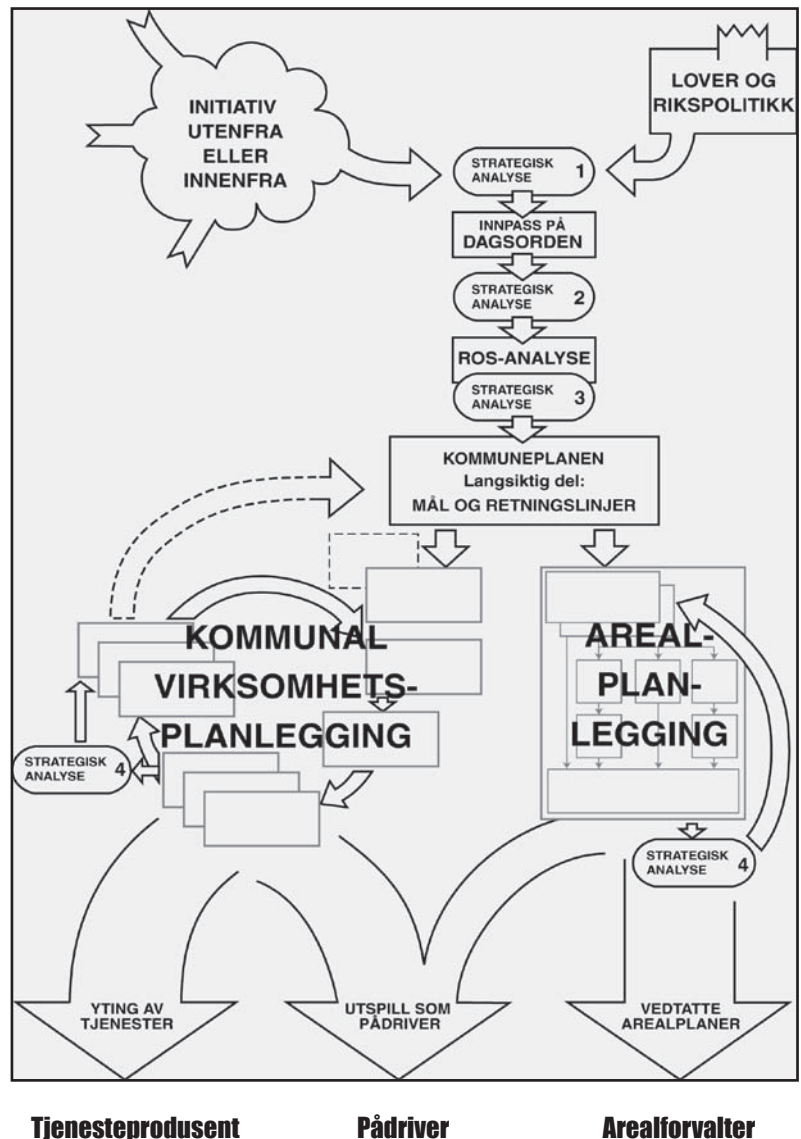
INITIATIV UTENFRA ELLER INNENFRA

LOVER OG RIKSPOLITIKK

STRATEGISK ANALYSE 1

INNPASS PÅ DAGSORDEN

STRATEGISK ANALYSE 2

ROS-ANALYSE

STRATEGISK ANALYSE 3

KOMMUNEPLANEN
Langsiktig del:
MÅL OG RETNINGSLINJER

KOMMUNAL VIRKSOMHETS-PLANLEGGING

AREAL-PLAN-LEGGING

STRATEGISK ANALYSE 4

STRATEGISK ANALYSE 4

YTING AV TJENESTER

UTSPILL SOM PÅDRIVER

VEDTATTE AREALPLANER

Tjenesteprodusent

Pådriver

Arealforvalter